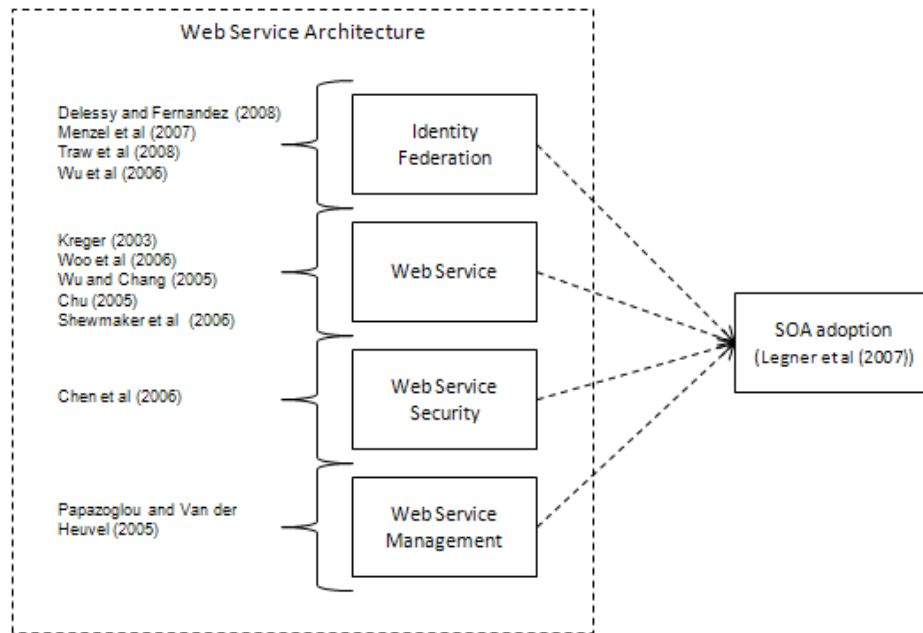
Web Service Architecture

Delessy and Fernandez (2008)
Menzel et al (2007)
Traw et al (2008)
Wu et al (2006)

Identity Federation

Kreger (2003)
Woo et al (2006)
Wu and Chang (2005)
Chu (2005)
Shewmaker et al (2006)

Web Service

Chen et al (2006)

Web Service Security

Papazoglou and Van der Heuvel (2005)

Web Service Management

SOA adoption
(Legner et al (2007))